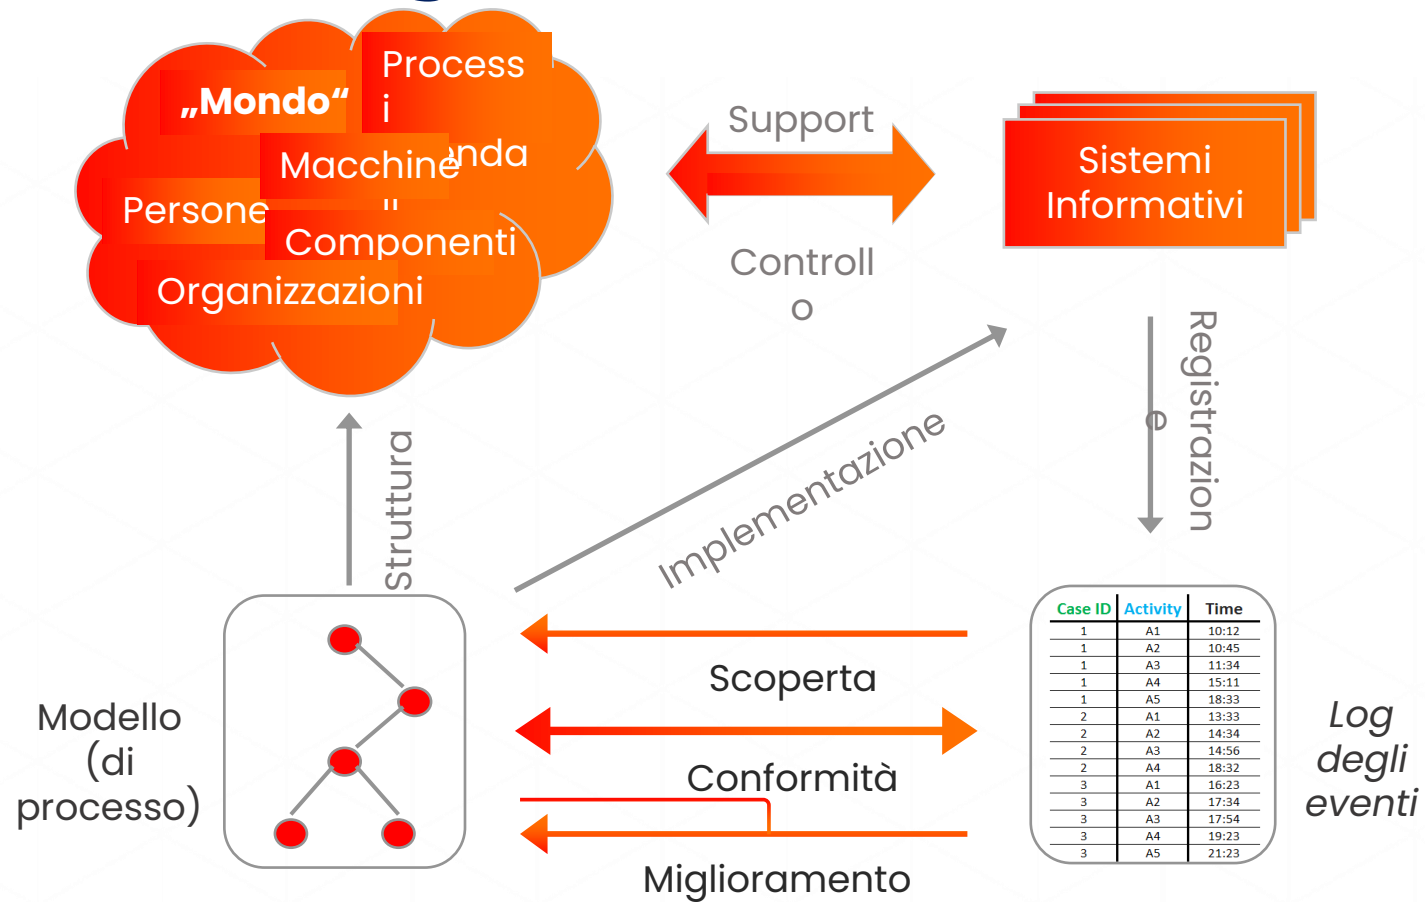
„Mondo“
Process
i
Macchine
nda
Persone
"
Componenti
Organizzazioni

Support

Controll
o

Sistemi Informativi

Registrazion
e

Implementazione

Struttura

Modello (di processo)

| Case ID | Activity | Time |
|---|---|---|
| 1 | A1 | 10:12 |
| 1 | A2 | 10:45 |
| 1 | A3 | 11:34 |
| 1 | A4 | 15:11 |
| 1 | A5 | 18:33 |
| 2 | A1 | 13:33 |
| 2 | A2 | 14:34 |
| 2 | A3 | 14:56 |
| 2 | A4 | 18:32 |
| 3 | A1 | 16:23 |
| 3 | A2 | 17:34 |
| 3 | A3 | 17:54 |
| 3 | A4 | 19:23 |
| 3 | A5 | 21:23 |

Scoperta

Conformità

Miglioramento

Log degli eventi